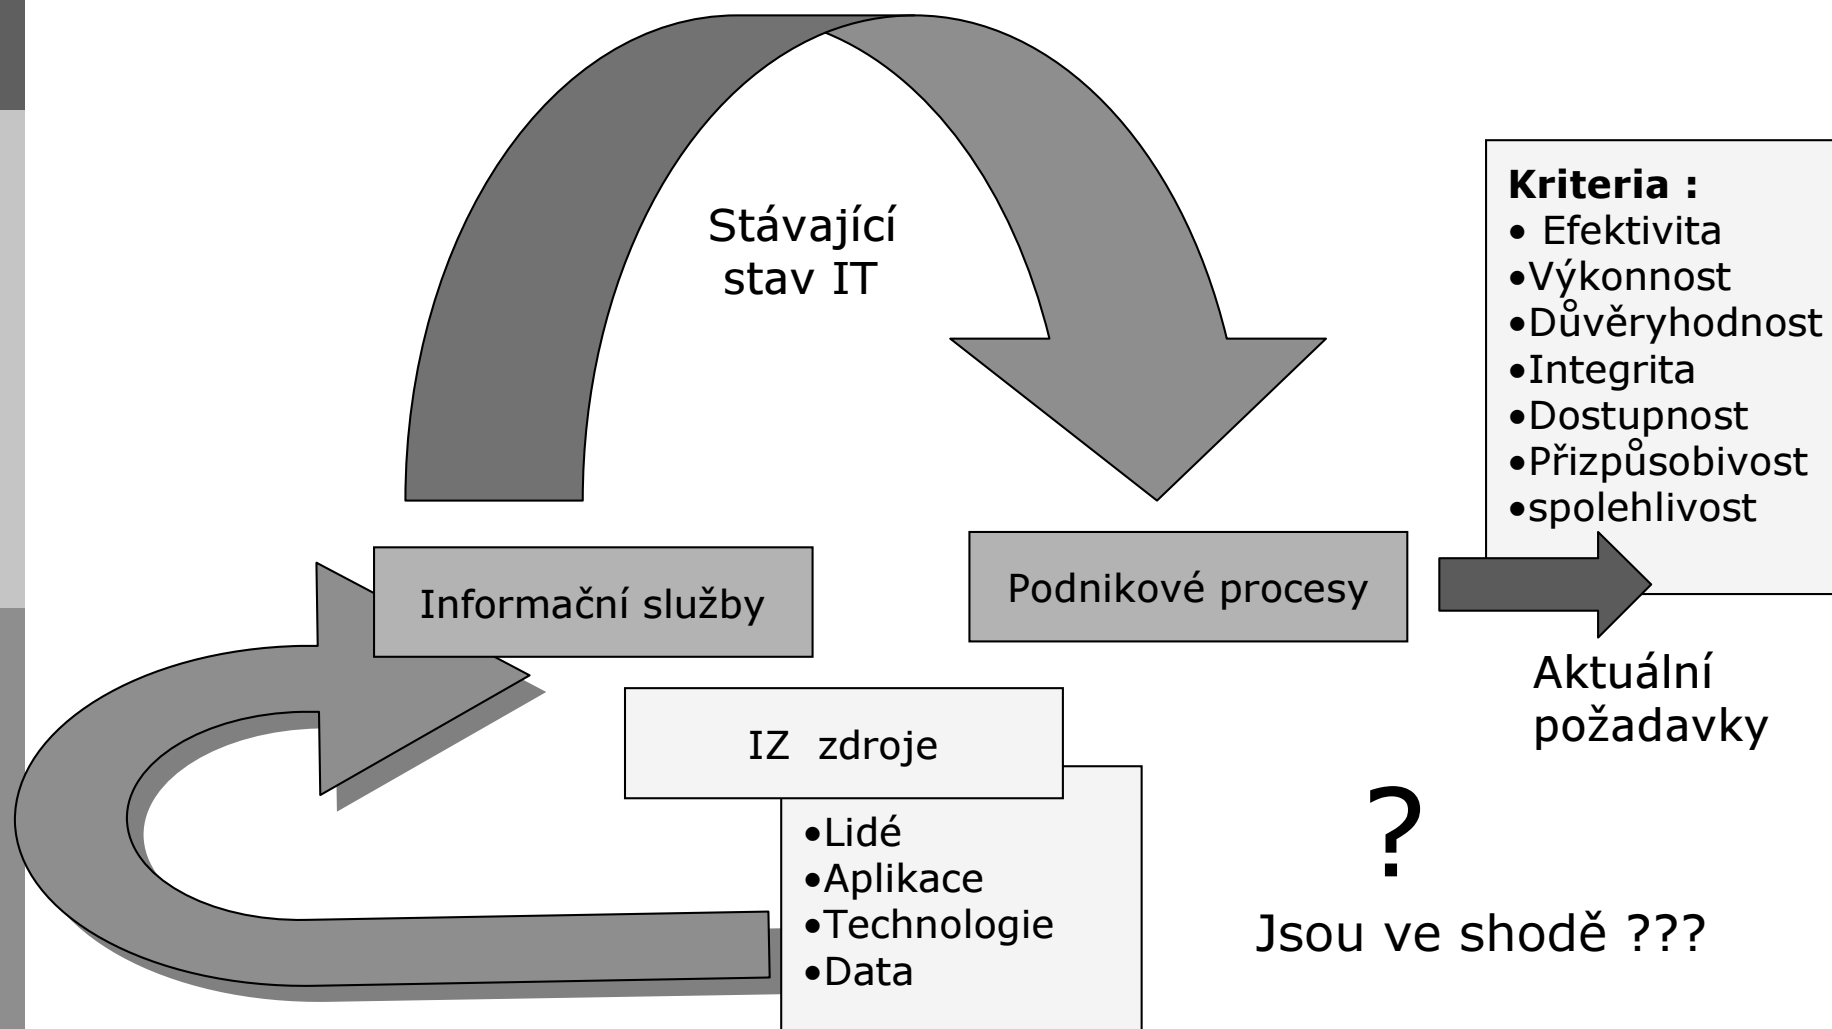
Stávající stav IT

Kriteria :
• Efektivita
•Výkonnost
•Důvěryhodnost
•Integrita
•Dostupnost
•Přizpůsobivost
•spolehlivost

Informační služby

Podnikové procesy

Aktuální požadavky

IZ zdroje

•Lidé
•Aplikace
•Technologie
•Data

?

Jsou ve shodě ???